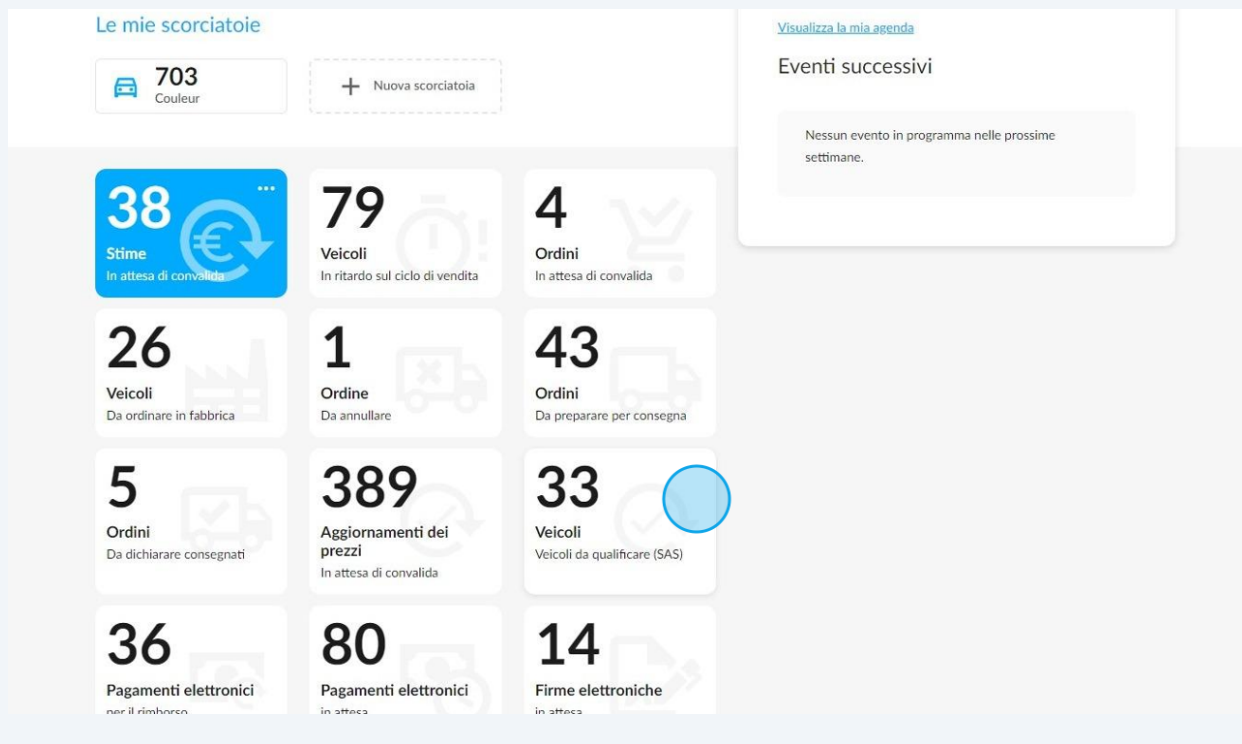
Le mie scorciatoie

703
Couleur

Nuova scorciatoia

Visualizza la mia agenda

Eventi successivi

Nessun evento in programma nelle prossime settimane.

38
Stime
In attesa di convalida

79
Veicoli
In ritardo sul ciclo di vendita

4
Ordini
In attesa di convalida

26
Veicoli
Da ordinare in fabbrica

1
Ordine
Da annullare

43
Ordini
Da preparare per consegna

5
Ordini
Da dichiarare consegnati

389
Aggiornamenti dei prezzi
In attesa di convalida

33
Veicoli
Veicoli da qualificare (SAS)

36
Pagamenti elettronici
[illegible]

80
Pagamenti elettronici
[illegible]

14
Firme elettroniche
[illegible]